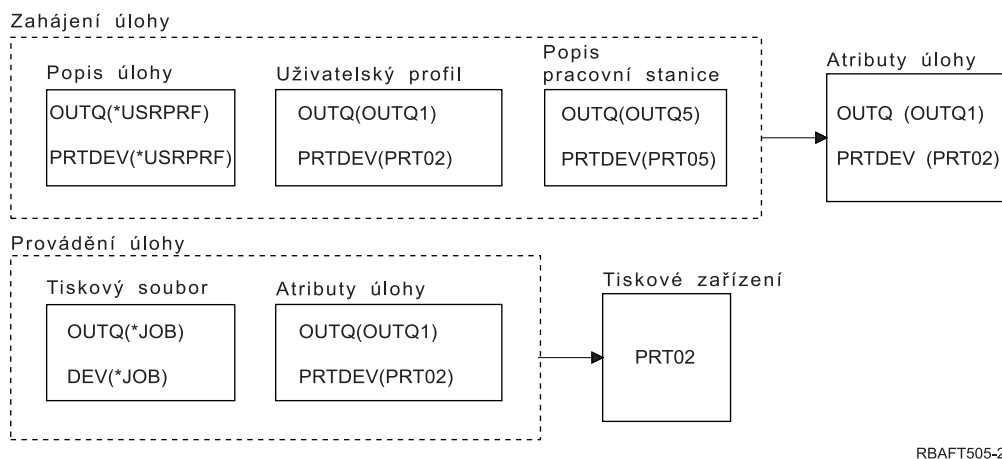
Zahájení úlohy

Popis úlohy
OUTQ(*USRPRF)
PRTDEV(*USRPRF)

Uživatelský profil
OUTQ(OUTQ1)
PRTDEV(PRT02)

Popis pracovní stanice
OUTQ(OUTQ5)
PRTDEV(PRT05)

Atributy úlohy
OUTQ (OUTQ1)
PRTDEV (PRT02)

Provádění úlohy

Tiskový soubor
OUTQ(*JOB)
DEV(*JOB)

Atributy úlohy
OUTQ(OUTQ1)
PRTDEV(PRT02)

Tiskové zařízení
PRT02

RBAFT505-2